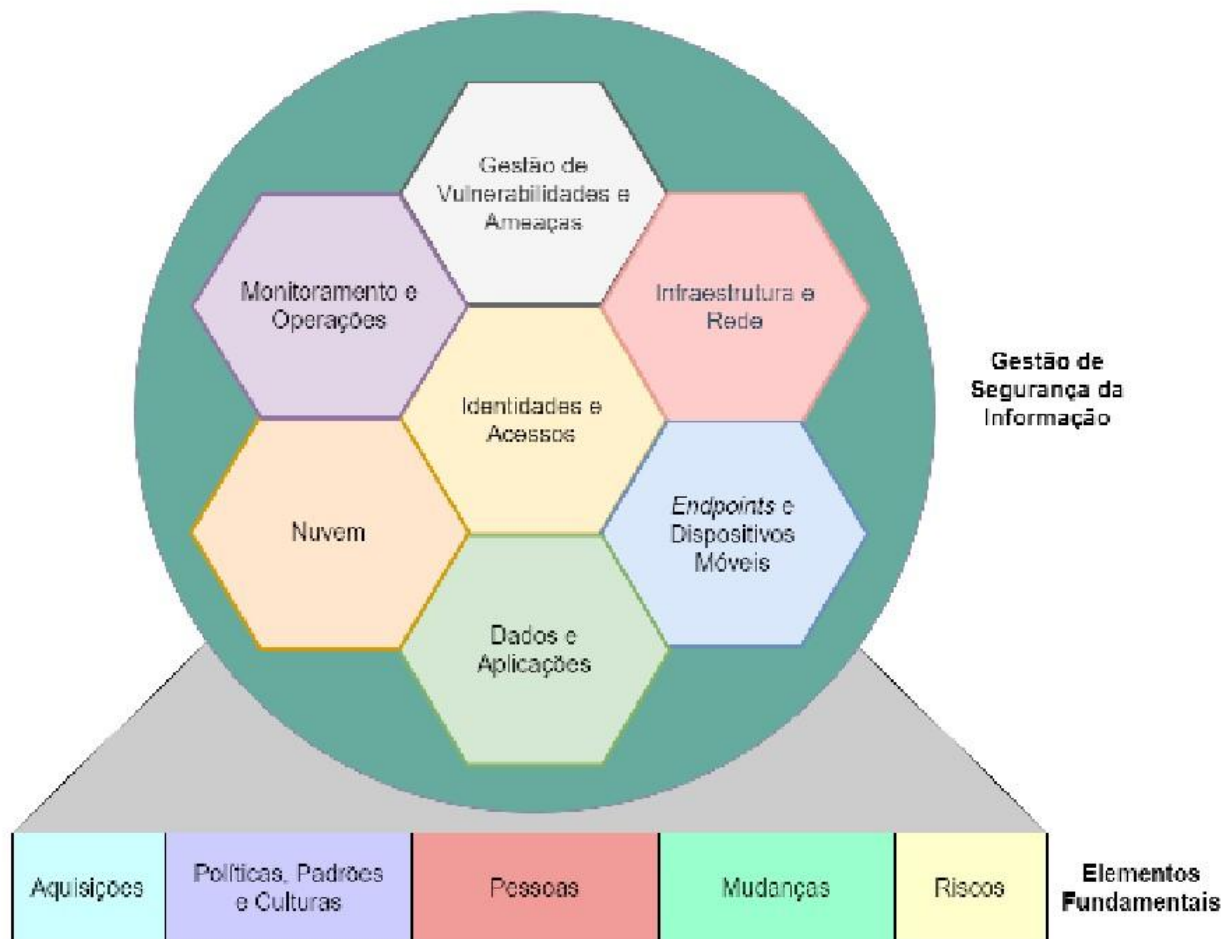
Gestão de Vulnerabilidades e Ameaças

Monitoramento e Operações

Infraestrutura e Rede

Identidades e Acessos

Gestão de Segurança da Informação

Nuvem

*Endpoints* e Dispositivos Móveis

Dados e Aplicações

| Aquisições | Políticas, Padrões e Culturas | Pessoas | Mudanças | Riscos |
|---|---|---|---|---|

Elementos Fundamentais